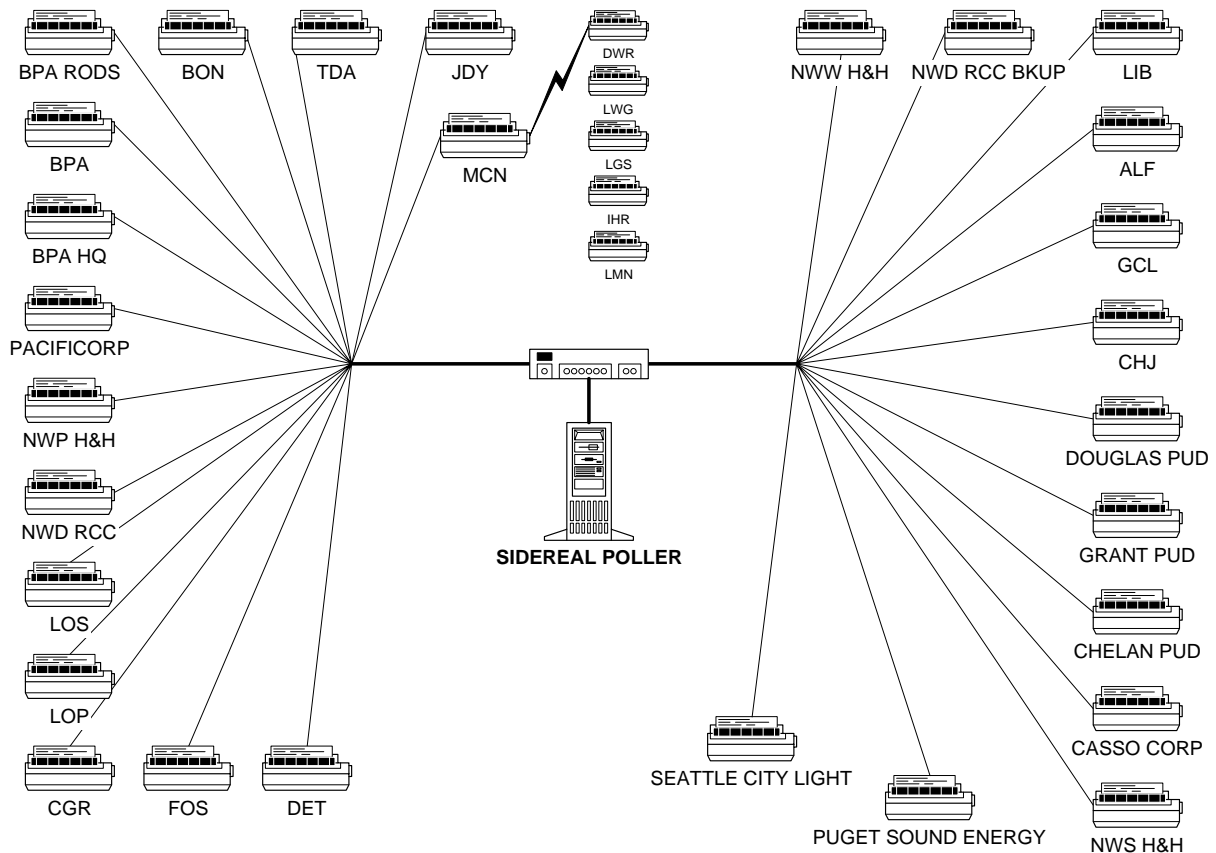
BPA RODS
BON
TDA
JDY
DWR
LWG
LGS
IHR
LMN
MCN
NWW H&H
NWD RCC BKUP
LIB
BPA
ALF
BPA HQ
GCL
PACIFICORP
CHJ
NWP H&H
DOUGLAS PUD
NWD RCC
SIDEREAL POLLER
GRANT PUD
LOS
CHELAN PUD
LOP
CASSO CORP
CGR
FOS
DET
SEATTLE CITY LIGHT
PUGET SOUND ENERGY
NWS H&H